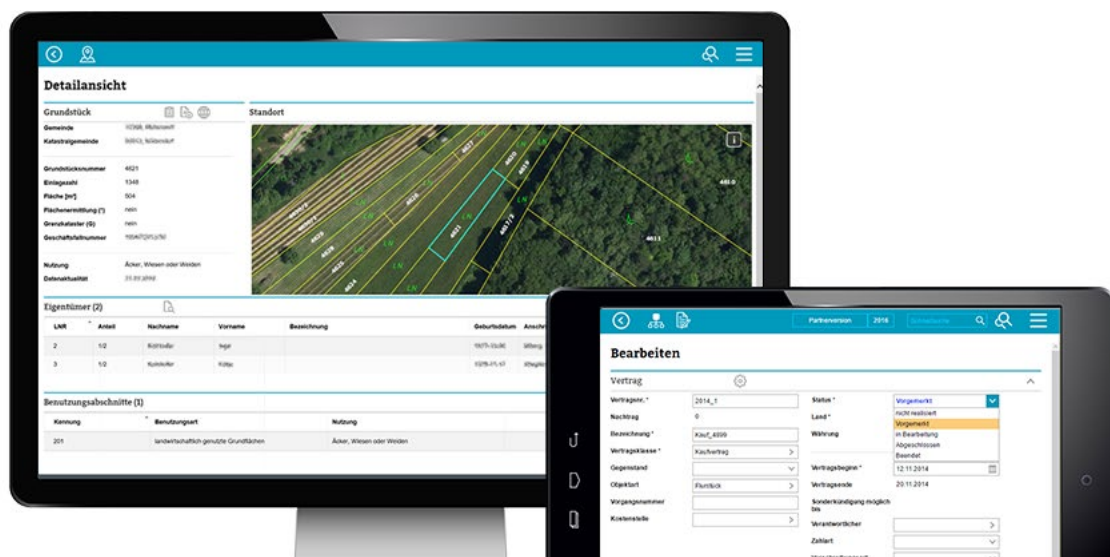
Detailansicht

Grundstück

Gemeinde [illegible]
Katastralgemeinde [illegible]

Grundstücksnummer 4621
Einlagezahl 1348
Fläche [m²] 504
Flächenermittlung (\*) nein
Grenzkataster (G) nein
Geschäftsfallnummer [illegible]

Nutzung Äcker, Wiesen oder Weiden
Datenaktualität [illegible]

Standort

4621
4613
4610
LN

Eigentümer (2)

| LNR | Anteil | Nachname | Vorname | Bezeichnung | Geburtsdatum | Anschr |
|---|---|---|---|---|---|---|
| 2 | 1/2 | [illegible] | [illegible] | | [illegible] | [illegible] |
| 3 | 1/2 | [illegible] | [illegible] | | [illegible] | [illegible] |

Benutzungsabschnitte (1)

| Kennung | Benutzungsart | Nutzung |
|---|---|---|
| 201 | landwirtschaftlich genutzte Grundflächen | Äcker, Wiesen oder Weiden |

Partnerversion 2016 Schnellsuche

Bearbeiten

Vertrag

Vertragsnr. \* 2014_1
Nachtrag 0
Bezeichnung \* Kauf_4999
Vertragsklasse \* Kaufvertrag
Gegenstand
Objektart Flurstück
Vorgangsnummer
Kostenstelle

Status \* Vorgemerkt
nicht realisiert
Vorgemerkt
In Bearbeitung
Abgeschlossen
Beendet
Land \*
Währung
Vertragsbeginn \* 12.11.2014
Vertragsende 20.11.2014
Sonderkündigung möglich bis
Verantwortlicher
Zahlart